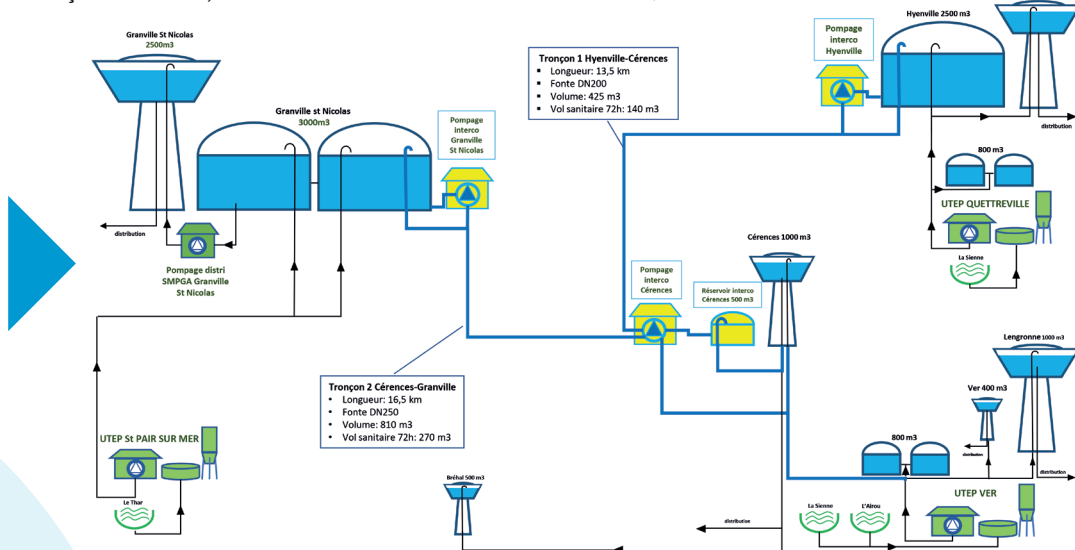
Granville St Nicolas
2500m3

Granville st Nicolas
3000m3

Pompage interco Granville St Nicolas

distribution

Pompage distri SMPGA Granville St Nicolas

Tronçon 1 Hyenville-Cérences
- Longueur: 13,5 km
- Fonte DN200
- Volume: 425 m3
- Vol sanitaire 72h: 140 m3

Pompage interco Hyenville

Hyenville 2500 m3

distribution

800 m3

UTEP QUETTREVILLE

La Sienne

Cérences 1000 m3

Pompage interco Cérences

Réservoir interco Cérences 500 m3

Lengronne 1000 m3

Ver 400 m3

distribution

distribution

800 m3

Tronçon 2 Cérences-Granville
- Longueur: 16,5 km
- Fonte DN250
- Volume: 810 m3
- Vol sanitaire 72h: 270 m3

UTEP St PAIR SUR MER

Le Thar

Bréhal 500 m3

distribution

La Sienne

L'Airou

UTEP VER